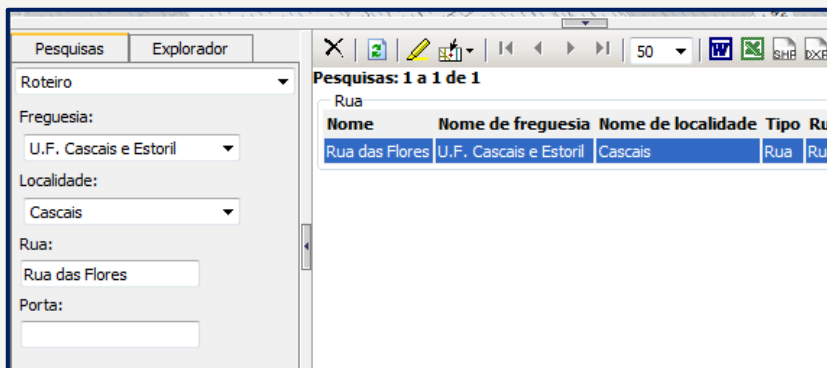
Pesquisas | Explorador

Roteiro

Freguesia:

U.F. Cascais e Estoril

Localidade:

Cascais

Rua:

Rua das Flores

Porta:

50

SHP DXF

Pesquisas: 1 a 1 de 1

Rua

| Nome | Nome de freguesia | Nome de localidade | Tipo | Ru |
|---|---|---|---|---|
| Rua das Flores | U.F. Cascais e Estoril | Cascais | Rua | Ru |